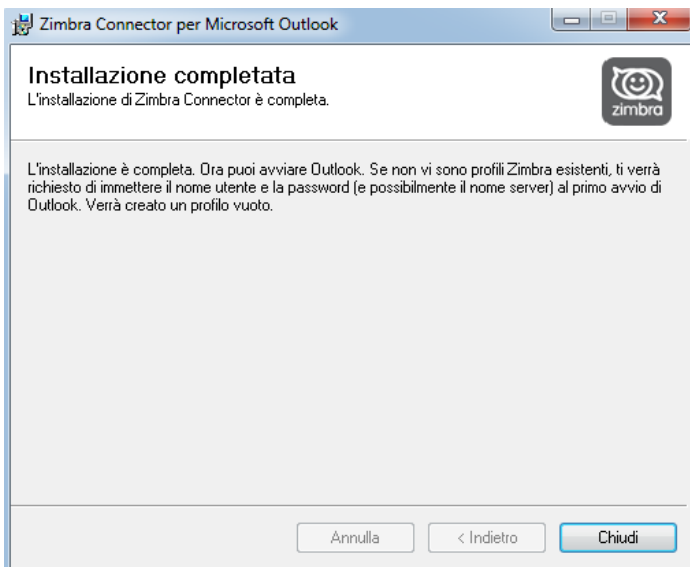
Zimbra Connector per Microsoft Outlook

Installazione completata
L'installazione di Zimbra Connector è completa.

zimbra

L'installazione è completa. Ora puoi avviare Outlook. Se non vi sono profili Zimbra esistenti, ti verrà richiesto di immettere il nome utente e la password (e possibilmente il nome server) al primo avvio di Outlook. Verrà creato un profilo vuoto.

Annulla
< Indietro
Chiudi